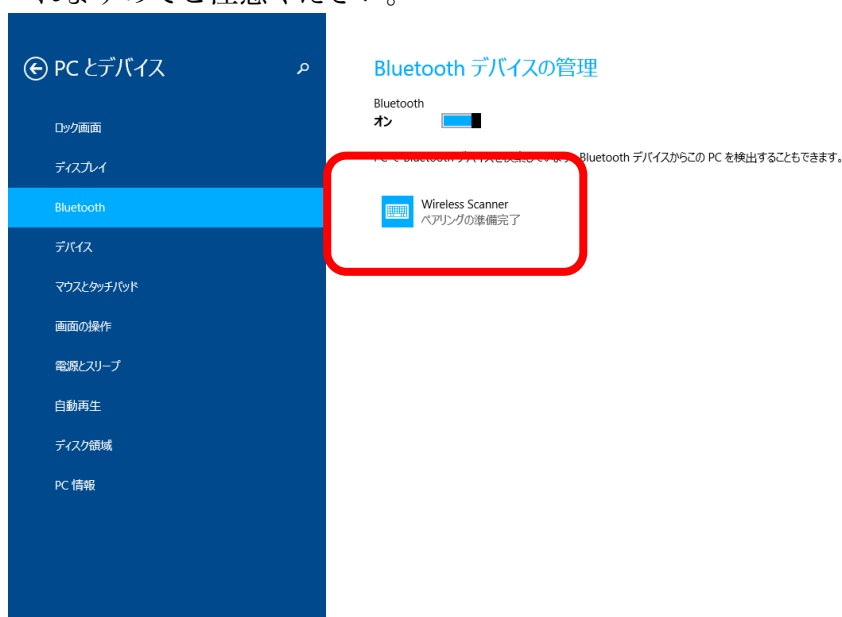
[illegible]

PC とデバイス

ロック画面
ディスプレイ
Bluetooth
デバイス
マウスとタッチパッド
画面の操作
電源とスリープ
自動再生
ディスク領域
PC 情報

Bluetooth デバイスの管理

Bluetooth
オン

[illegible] Bluetooth デバイスからこの PC を検出することもできます。

Wireless Scanner
ペアリングの準備完了